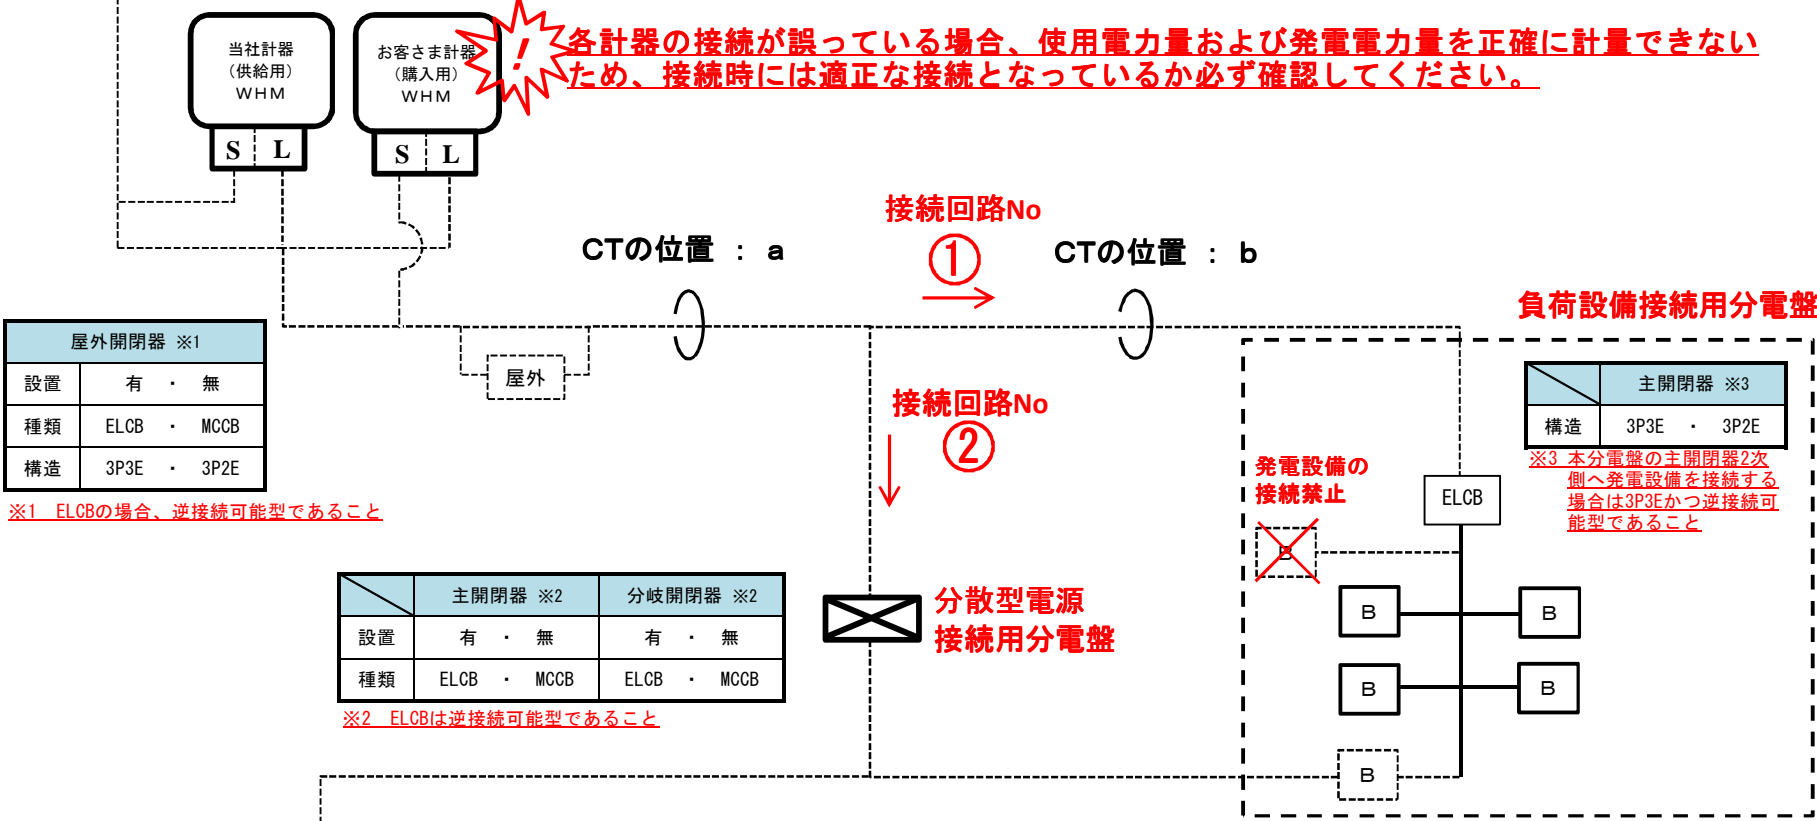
当社計器
（供給用）
WHM

お客さま計器
（購入用）
WHM

S L

S L

!

各計器の接続が誤っている場合、使用電力量および発電電力量を正確に計量できないため、接続時には適正な接続となっているか必ず確認してください。

接続回路No
①

CTの位置 ： a

CTの位置 ： b

負荷設備接続用分電盤

| 屋外開閉器 ※1 | |
|---|---|
| 設置 | 有 ・ 無 |
| 種類 | ELCB ・ MCCB |
| 構造 | 3P3E ・ 3P2E |

※1 ELCBの場合、逆接続可能型であること

屋外

接続回路No
②

| | 主開閉器 ※3 |
|---|---|
| 構造 | 3P3E ・ 3P2E |

※3 本分電盤の主開閉器2次側へ発電設備を接続する場合は3P3Eかつ逆接続可能型であること

発電設備の接続禁止

ELCB

B

B

B

B

B

B

| | 主開閉器 ※2 | 分岐開閉器 ※2 |
|---|---|---|
| 設置 | 有 ・ 無 | 有 ・ 無 |
| 種類 | ELCB ・ MCCB | ELCB ・ MCCB |

※2 ELCBは逆接続可能型であること

分散型電源
接続用分電盤